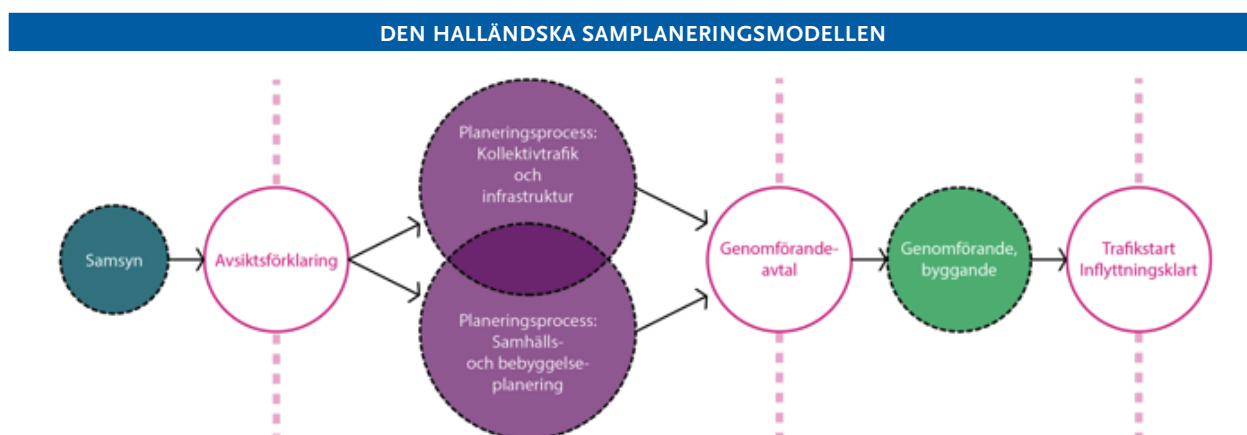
DEN HALLÄNDSKA SAMPLANERINGSMODELLEN

Samsyn

Avsiktsförklaring

Planeringsprocess: Kollektivtrafik och infrastruktur

Planeringsprocess: Samhälls- och bebyggelseplanering

Genomförande-avtal

Genomförande, byggande

Trafikstart Inflyttningsklart